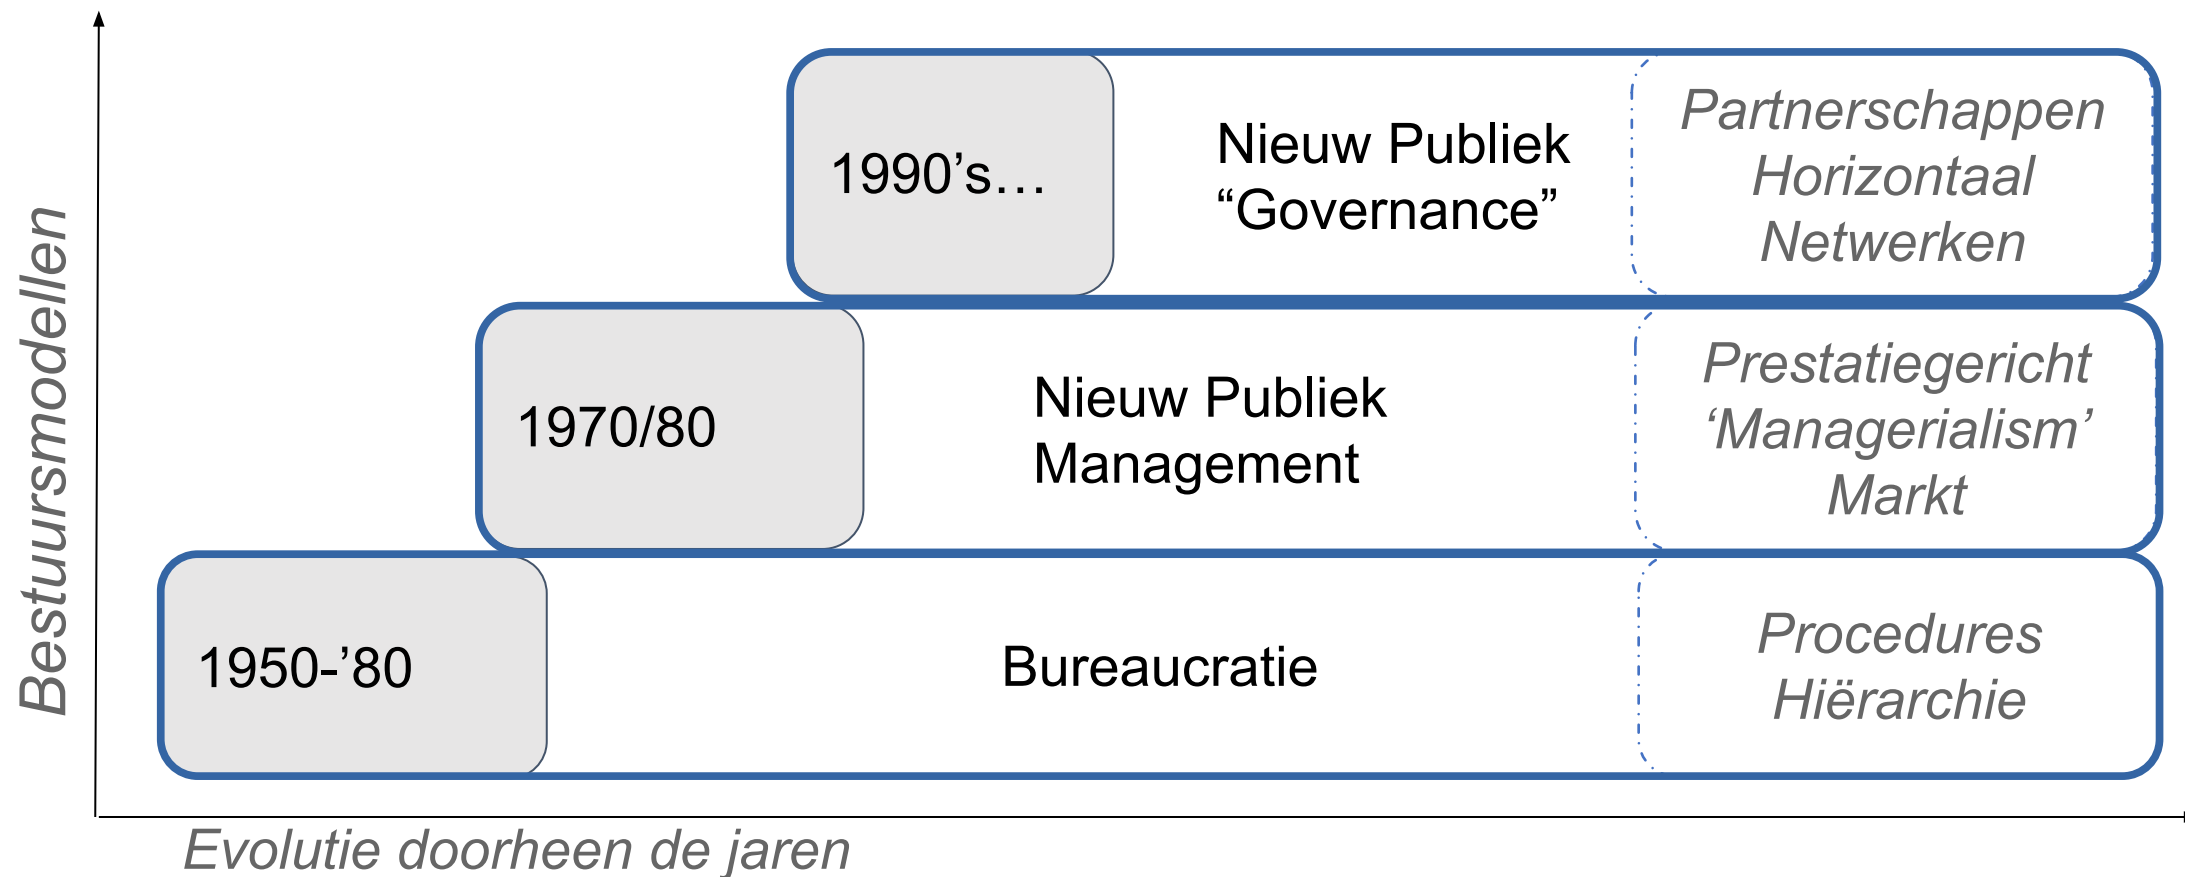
Bestuursmodellen

1990's…

Nieuw Publiek "Governance"

Partnerschappen
Horizontaal
Netwerken

1970/80

Nieuw Publiek Management

Prestatiegericht
'Managerialism'
Markt

1950-'80

Bureaucratie

Procedures
Hiërarchie

Evolutie doorheen de jaren